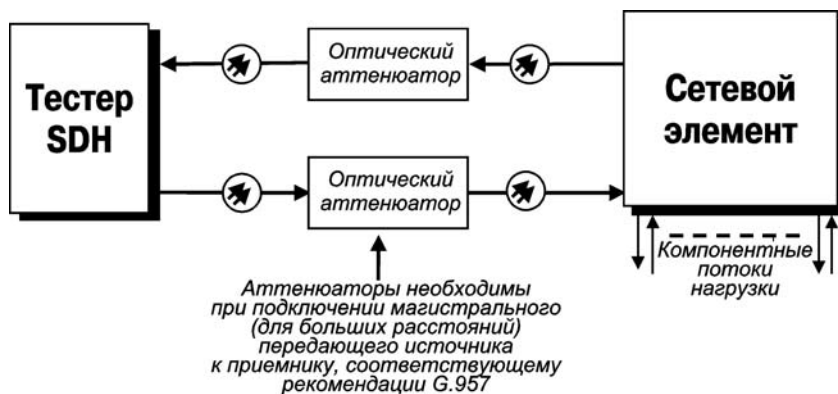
Тестер SDH

Оптический аттенюатор

Сетевой элемент

Оптический аттенюатор

Компонентные потоки нагрузки

Аттенюаторы необходимы при подключении магистрального (для больших расстояний) передающего источника к приемнику, соответствующему рекомендации G.957